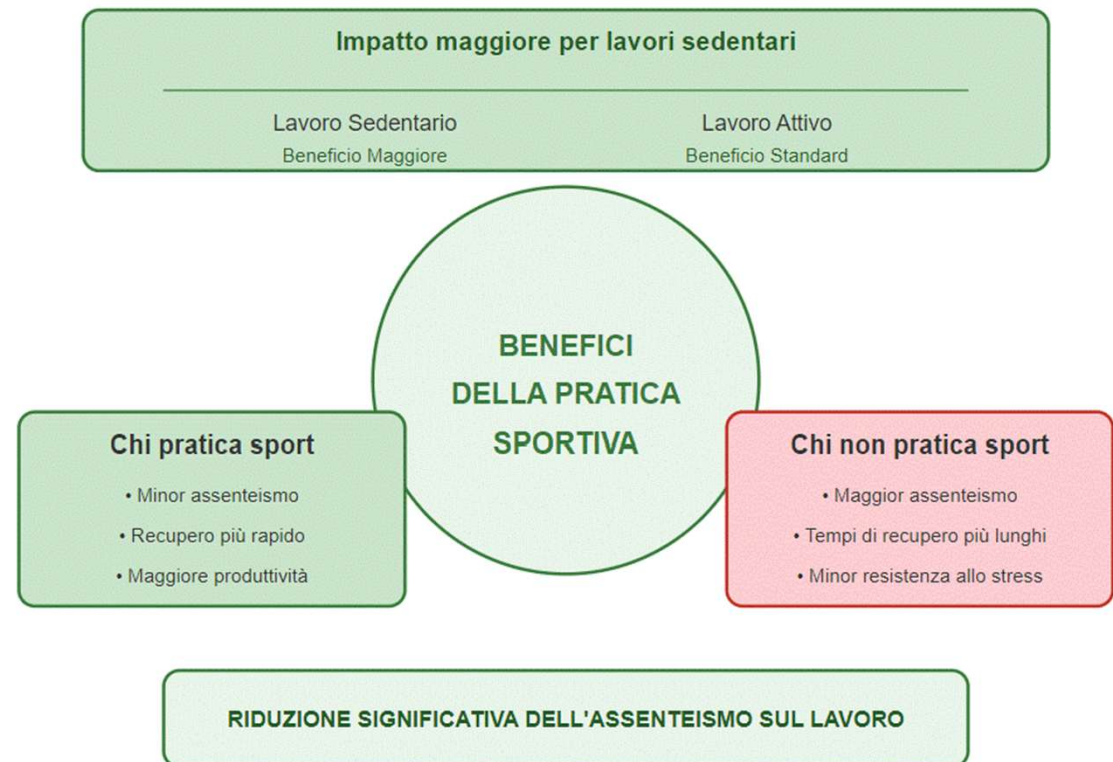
Impatto maggiore per lavori sedentari

Lavoro Sedentario
Beneficio Maggiore

Lavoro Attivo
Beneficio Standard

BENEFICI DELLA PRATICA SPORTIVA

Chi pratica sport
• Minor assenteismo
• Recupero più rapido
• Maggiore produttività

Chi non pratica sport
• Maggior assenteismo
• Tempi di recupero più lunghi
• Minor resistenza allo stress

RIDUZIONE SIGNIFICATIVA DELL'ASSENTEISMO SUL LAVORO